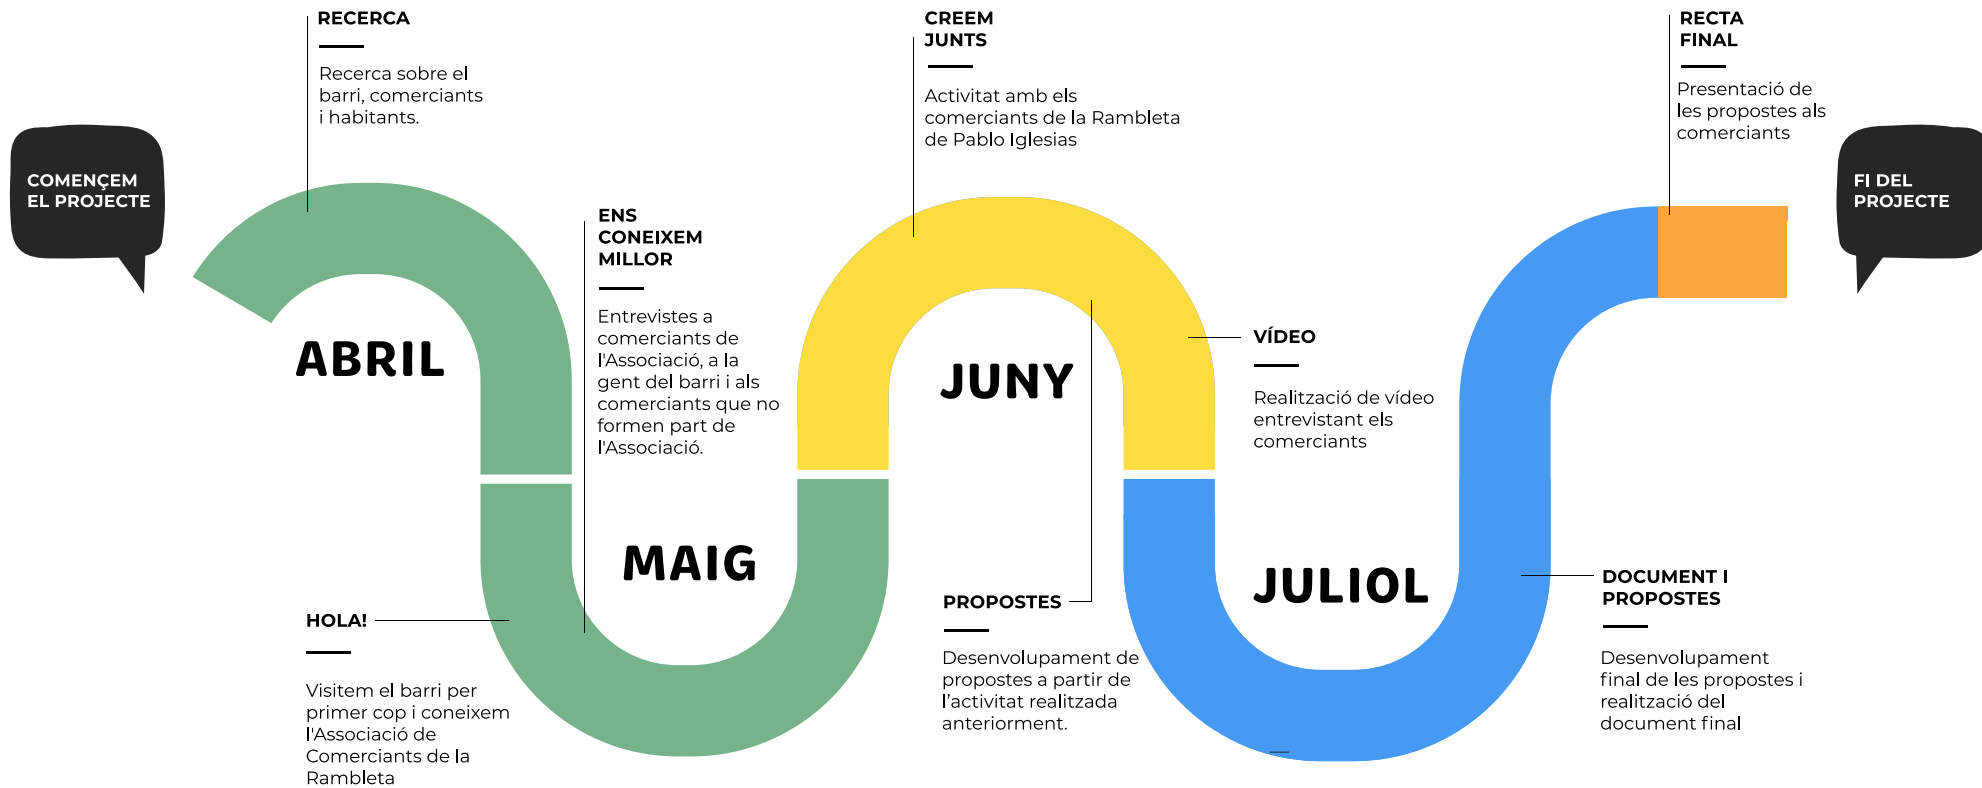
COMENÇEM EL PROJECTE

RECERCA

Recerca sobre el barri, comerciants i habitants.

ABRIL

HOLA!

Visitem el barri per primer cop i coneixem l'Associació de Comerciants de la Rambleta

ENS CONEIXEM MILLOR

Entrevistes a comerciants de l'Associació, a la gent del barri i als comerciants que no formen part de l'Associació.

MAIG

CREEM JUNTS

Activitat amb els comerciants de la Rambleta de Pablo Iglesias

JUNY

PROPOSTES

Desenvolupament de propostes a partir de l'activitat realitzada anteriorment.

VÍDEO

Realització de vídeo entrevistant els comerciants

JULIOL

RECTA FINAL

Presentació de les propostes als comerciants

DOCUMENT I PROPOSTES

Desenvolupament final de les propostes i realització del document final

FI DEL PROJECTE